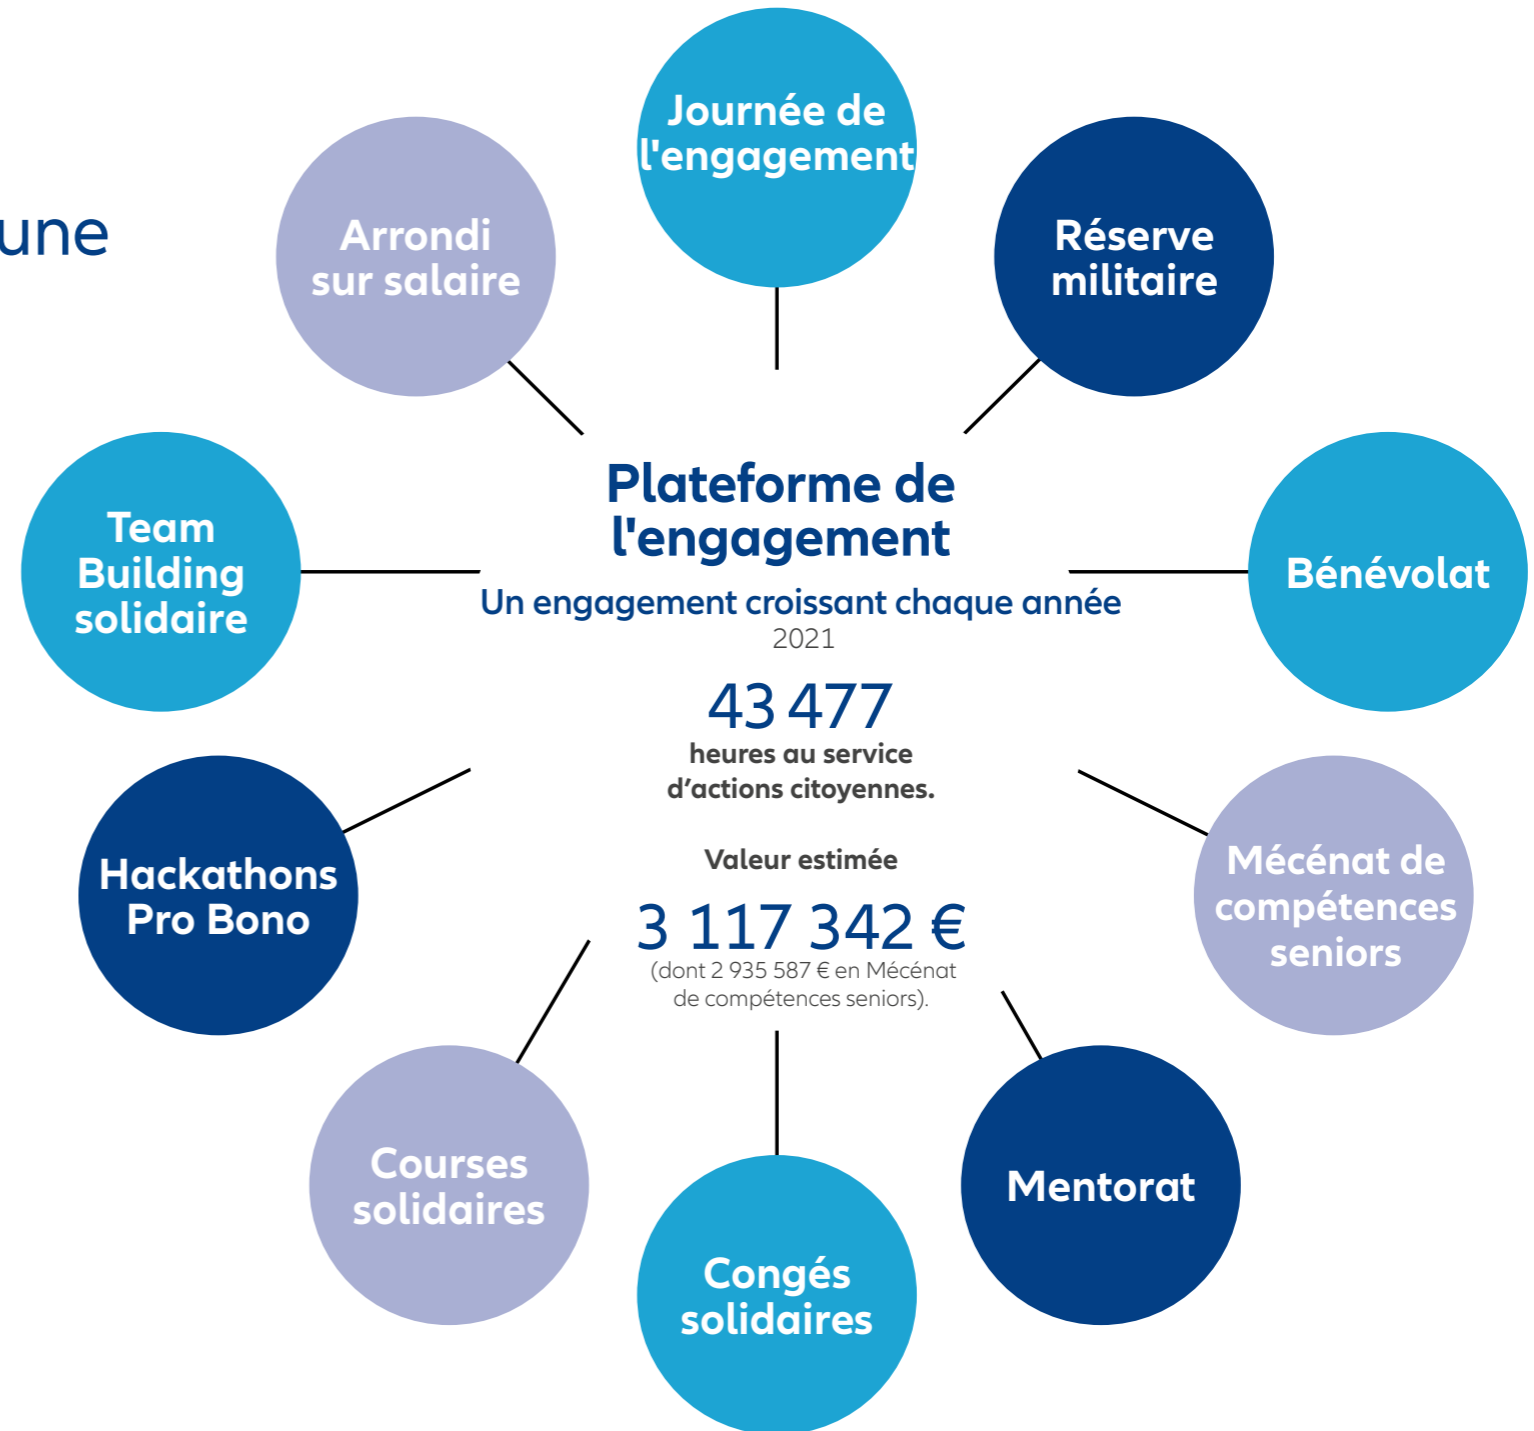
une

Journée de l'engagement

Arrondi sur salaire

Réserve militaire

Plateforme de l'engagement

Un engagement croissant chaque année

2021

43 477

heures au service d'actions citoyennes.

Valeur estimée

3 117 342 €

(dont 2 935 587 € en Mécénat de compétences seniors).

Team Building solidaire

Bénévolat

Hackathons Pro Bono

Mécénat de compétences seniors

Courses solidaires

Congés solidaires

Mentorat